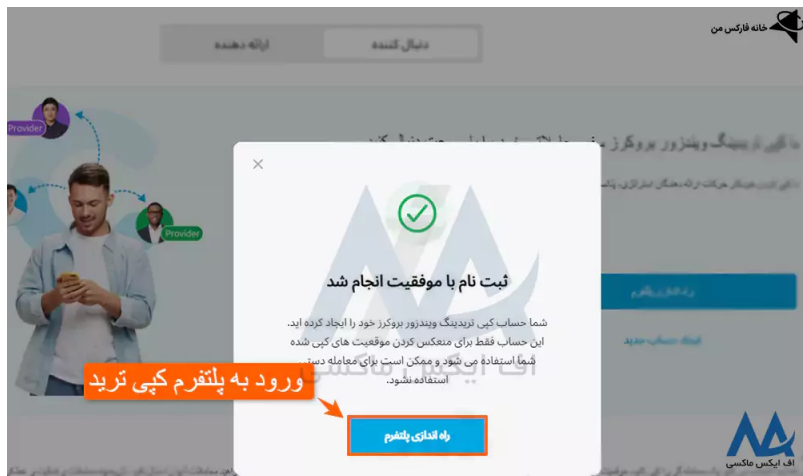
خانه فارکس من

دنبال کننده
ارائه دهنده

Provider
Provider

ثبت نام با موفقیت انجام شد

شما حساب کپی تریدینگ ویندزور بروکرز خود را ایجاد کرده اید. این حساب فقط برای منعکس کردن موقعیت های کپی شده شما استفاده می شود و ممکن است برای معامله دستی استفاده نشود.

ورود به پلتفرم کپی ترید

راه اندازی پلتفرم

اف ایکس ماکسی